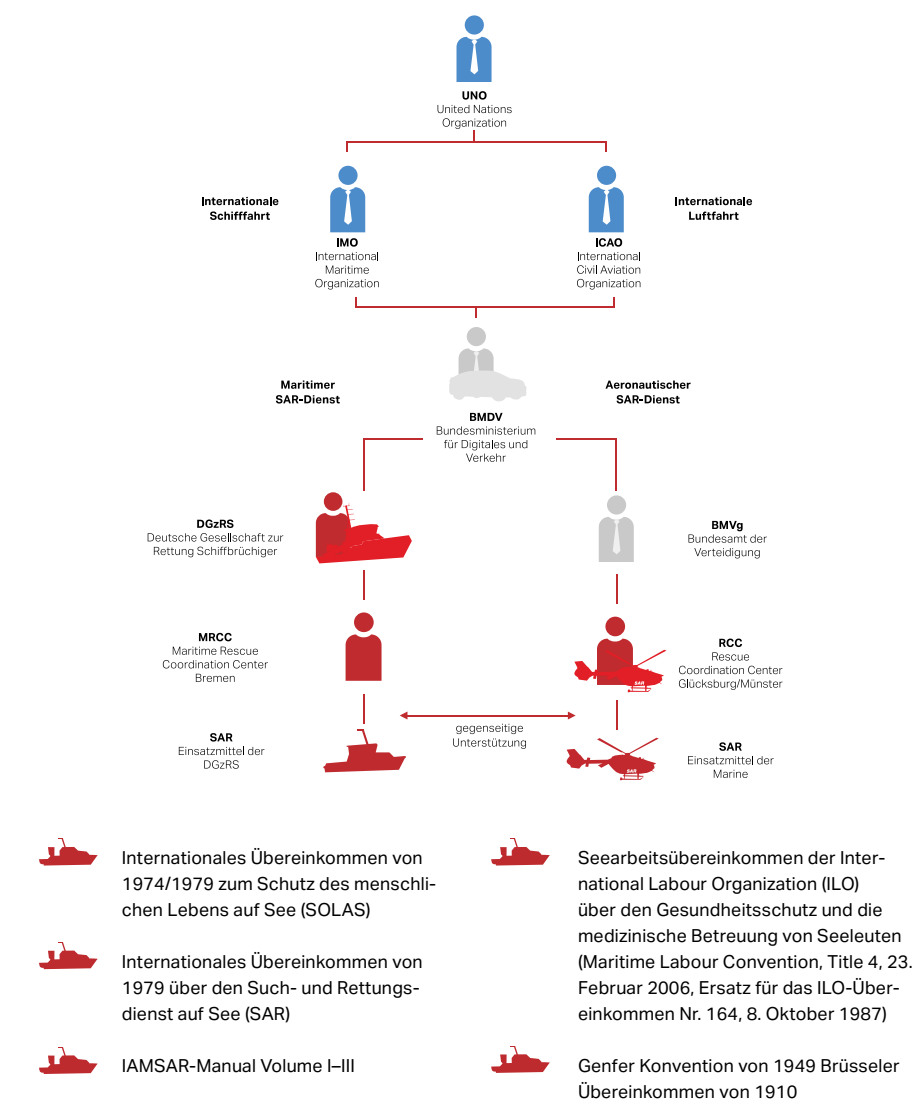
UNO
United Nations Organization

Internationale Schifffahrt

Internationale Luftfahrt

IMO
International Maritime Organization

ICAO
International Civil Aviation Organization

Maritimer SAR-Dienst

Aeronautischer SAR-Dienst

BMDV
Bundesministerium für Digitales und Verkehr

DGzRS
Deutsche Gesellschaft zur Rettung Schiffbrüchiger

BMVg
Bundesamt der Verteidigung

MRCC
Maritime Rescue Coordination Center Bremen

RCC
Rescue Coordination Center Glücksburg/Münster

SAR

SAR
Einsatzmittel der DGzRS

gegenseitige Unterstützung

SAR
Einsatzmittel der Marine

Internationales Übereinkommen von 1974/1979 zum Schutz des menschlichen Lebens auf See (SOLAS)

Internationales Übereinkommen von 1979 über den Such- und Rettungsdienst auf See (SAR)

IAMSAR-Manual Volume I–III

Seearbeitsübereinkommen der International Labour Organization (ILO) über den Gesundheitsschutz und die medizinische Betreuung von Seeleuten (Maritime Labour Convention, Title 4, 23. Februar 2006, Ersatz für das ILO-Übereinkommen Nr. 164, 8. Oktober 1987)

Genfer Konvention von 1949 Brüsseler Übereinkommen von 1910